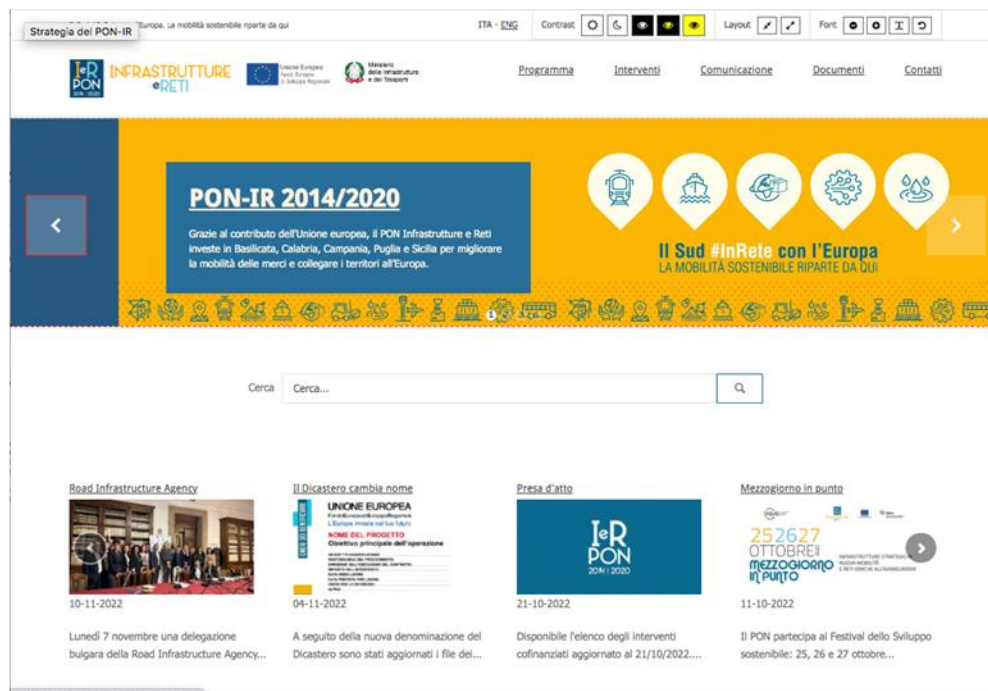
Strategia del PON-IR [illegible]Europa. La mobilità sostenibile riparte da qui

ITA - ENG Contrast Layout Font

I e R PON 2014 | 2020 INFRASTRUTTURE e RETI

Unione Europea Fondo Europeo di Sviluppo Regionale

Ministero delle Infrastrutture e dei Trasporti

Programma Interventi Comunicazione Documenti Contatti

PON-IR 2014/2020

Grazie al contributo dell'Unione europea, il PON Infrastrutture e Reti investe in Basilicata, Calabria, Campania, Puglia e Sicilia per migliorare la mobilità delle merci e collegare i territori all'Europa.

Il Sud #InRete con l'Europa
LA MOBILITÀ SOSTENIBILE RIPARTE DA QUI

Cerca Cerca...

Road Infrastructure Agency
10-11-2022
Lunedì 7 novembre una delegazione bulgara della Road Infrastructure Agency...

Il Dicastero cambia nome
UNIONE EUROPEA
NOME DEL PROGETTO
Obiettivo principale dell'operazione
04-11-2022
A seguito della nuova denominazione del Dicastero sono stati aggiornati i file del...

Presa d'atto
I e R PON 2014 | 2020
21-10-2022
Disponibile l'elenco degli interventi cofinanziati aggiornato al 21/10/2022....

Mezzogiorno in punto
25 26 27 OTTOBRE MEZZOGIORNO IN PUNTO
11-10-2022
Il PON partecipa al Festival dello Sviluppo sostenibile: 25, 26 e 27 ottobre...